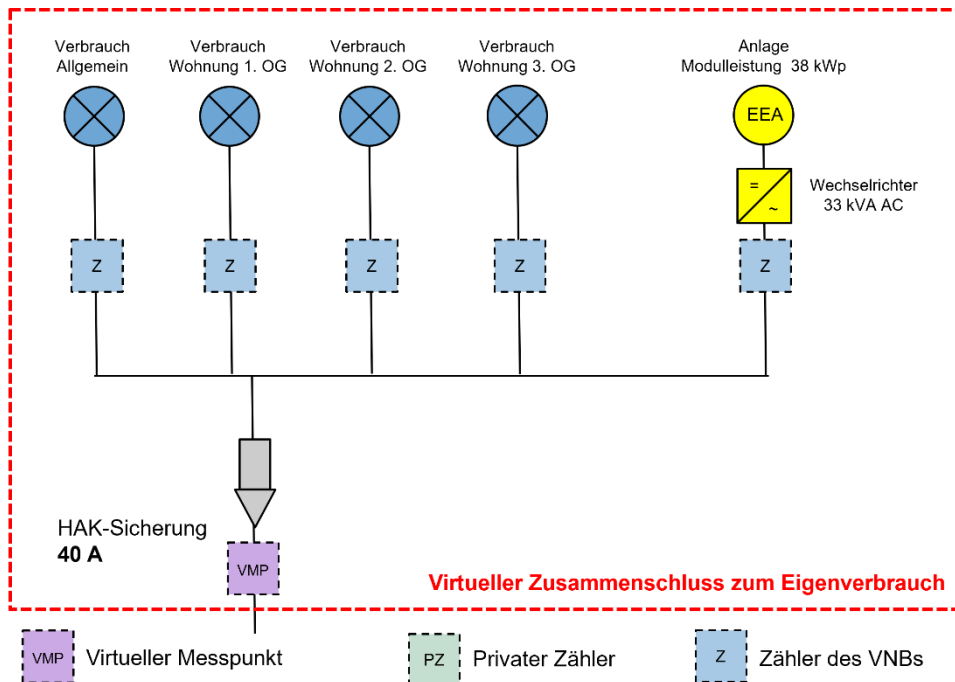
Verbrauch Allgemein

Verbrauch Wohnung 1. OG

Verbrauch Wohnung 2. OG

Verbrauch Wohnung 3. OG

Anlage Modulleistung 38 kWp

EEA

=
~

Wechselrichter 33 kVA AC

Z

Z

Z

Z

Z

HAK-Sicherung
**40 A**

VMP

Virtueller Zusammenschluss zum Eigenverbrauch

VMP Virtueller Messpunkt

PZ Privater Zähler

Z Zähler des VNBs